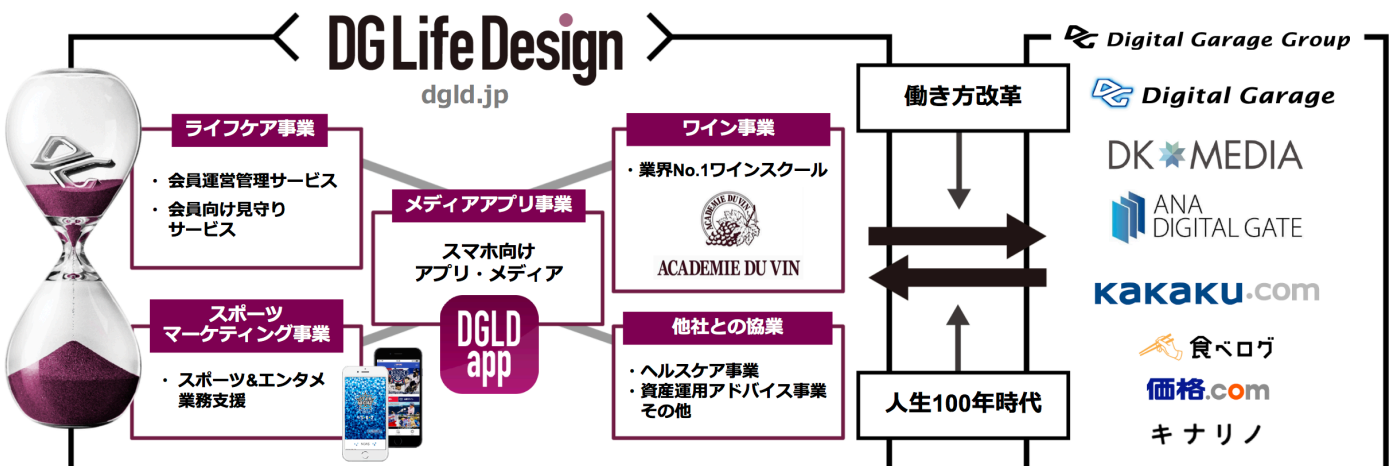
DG Life Design
dgld.jp

ライフケア事業
・会員運営管理サービス
・会員向け見守りサービス

スポーツマーケティング事業
・スポーツ&エンタメ業務支援

メディアアプリ事業
スマホ向けアプリ・メディア

DGLD app

ワイン事業
・業界No.1ワインスクール
ACADEMIE DU VIN
ACADEMIE DU VIN

他社との協業
・ヘルスケア事業
・資産運用アドバイス事業その他

働き方改革

人生100年時代

Digital Garage Group
Digital Garage
DK MEDIA
ANA DIGITAL GATE
kakaku.com
食べログ
価格.com
キナリノ